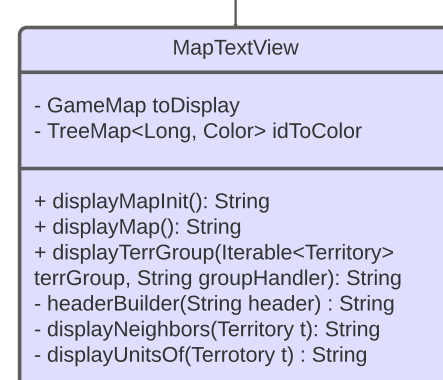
MapTextView

- GameMap toDisplay
- TreeMap<Long, Color> idToColor

+ displayMapInit(): String
+ displayMap(): String
+ displayTerrGroup(Iterable<Territory> terrGroup, String groupHandler): String
- headerBuilder(String header) : String
- displayNeighbors(Territory t): String
- displayUnitsOf(Terrotory t) : String